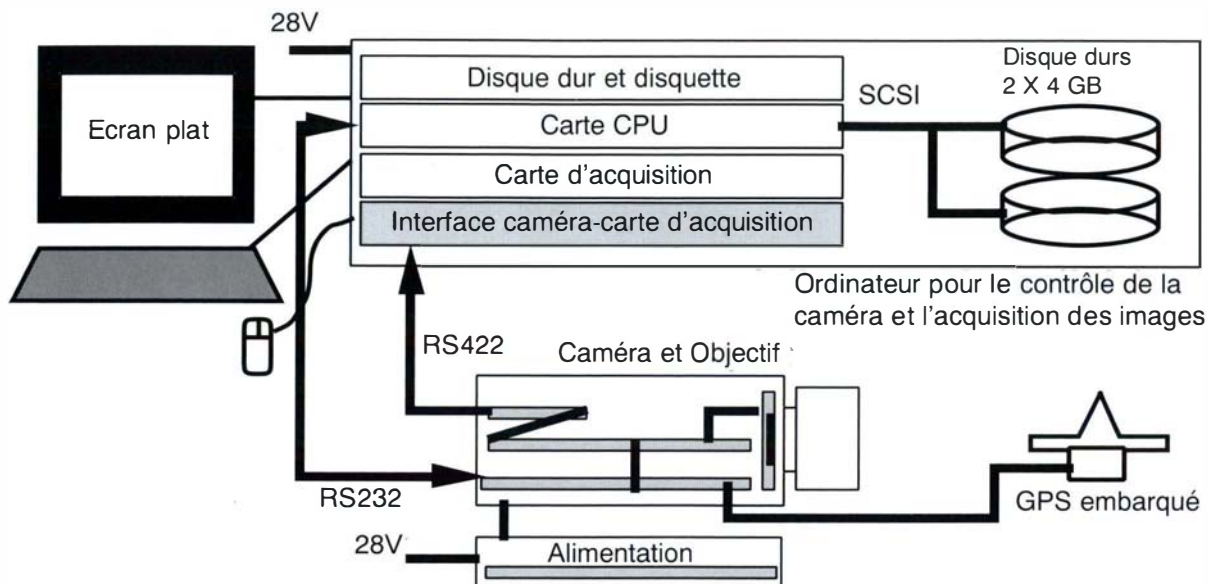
28V

Ecran plat

Disque dur et disquette

Carte CPU

Carte d'acquisition

Interface caméra-carte d'acquisition

SCSI

Disque durs
2 X 4 GB

Ordinateur pour le contrôle de la caméra et l'acquisition des images

RS422

Caméra et Objectif

RS232

GPS embarqué

28V

Alimentation